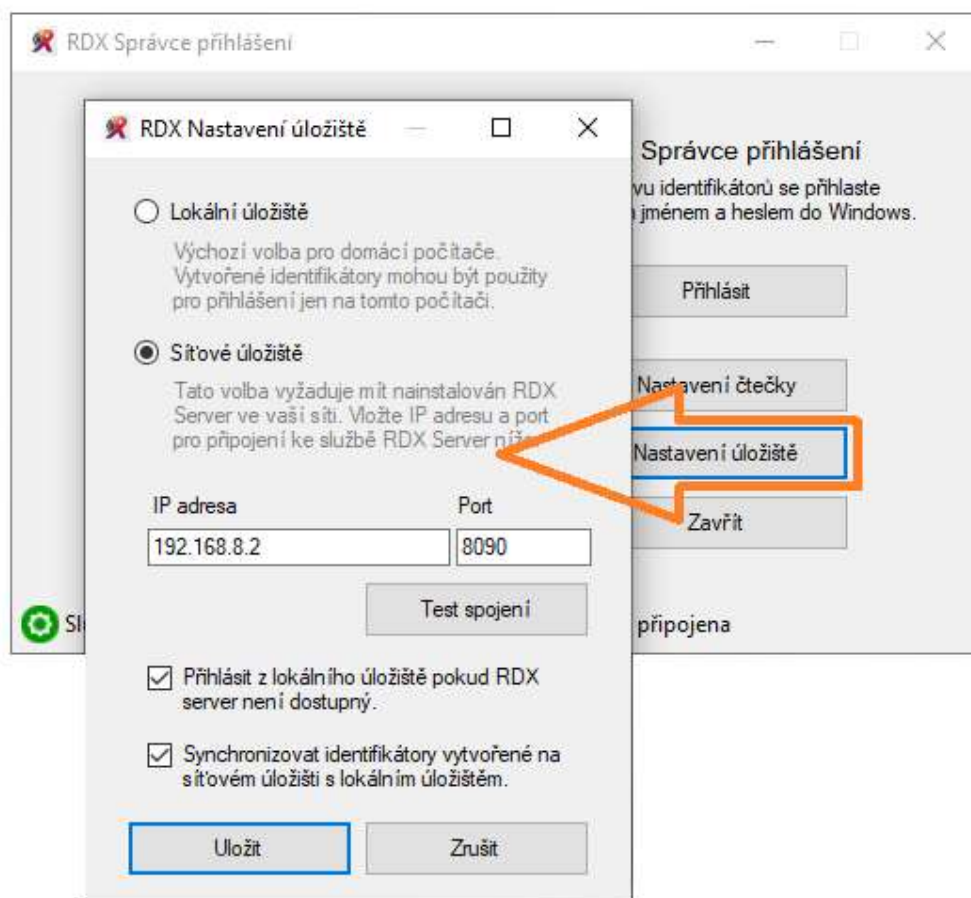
RDX Správce přihlášení

RDX Nastavení úložiště

Lokální úložiště

Výchozí volba pro domácí počítače. Vytvořené identifikátory mohou být použity pro přihlášení jen na tomto počítači.

Síťové úložiště

Tato volba vyžaduje mít nainstalován RDX Server ve vaší síti. Vložte IP adresu a port pro připojení ke službě RDX Server níže.

IP adresa

Port

192.168.8.2

8090

Test spojení

Přihlásit z lokálního úložiště pokud RDX server není dostupný.

Synchronizovat identifikátory vytvořené na síťovém úložišti s lokálním úložištěm.

Uložit

Zrušit

Správce přihlášení

vu identifikátorů se přihlaste jménem a heslem do Windows.

Přihlásit

Nastavení čtečky

Nastavení úložiště

Zavřít

Sl

připojena